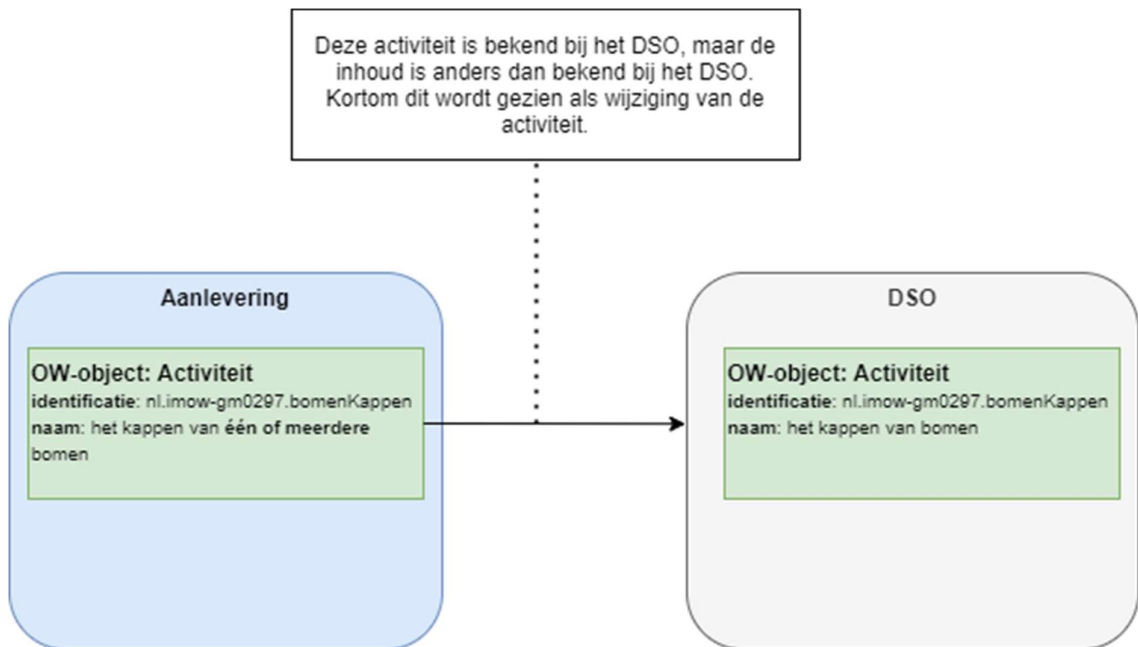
Deze activiteit is bekend bij het DSO, maar de inhoud is anders dan bekend bij het DSO. Kortom dit wordt gezien als wijziging van de activiteit.

Aanlevering

OW-object: Activiteit
identificatie: nl.imow-gm0297.bomenKappen
naam: het kappen van één of meerdere bomen

DSO

OW-object: Activiteit
identificatie: nl.imow-gm0297.bomenKappen
naam: het kappen van bomen